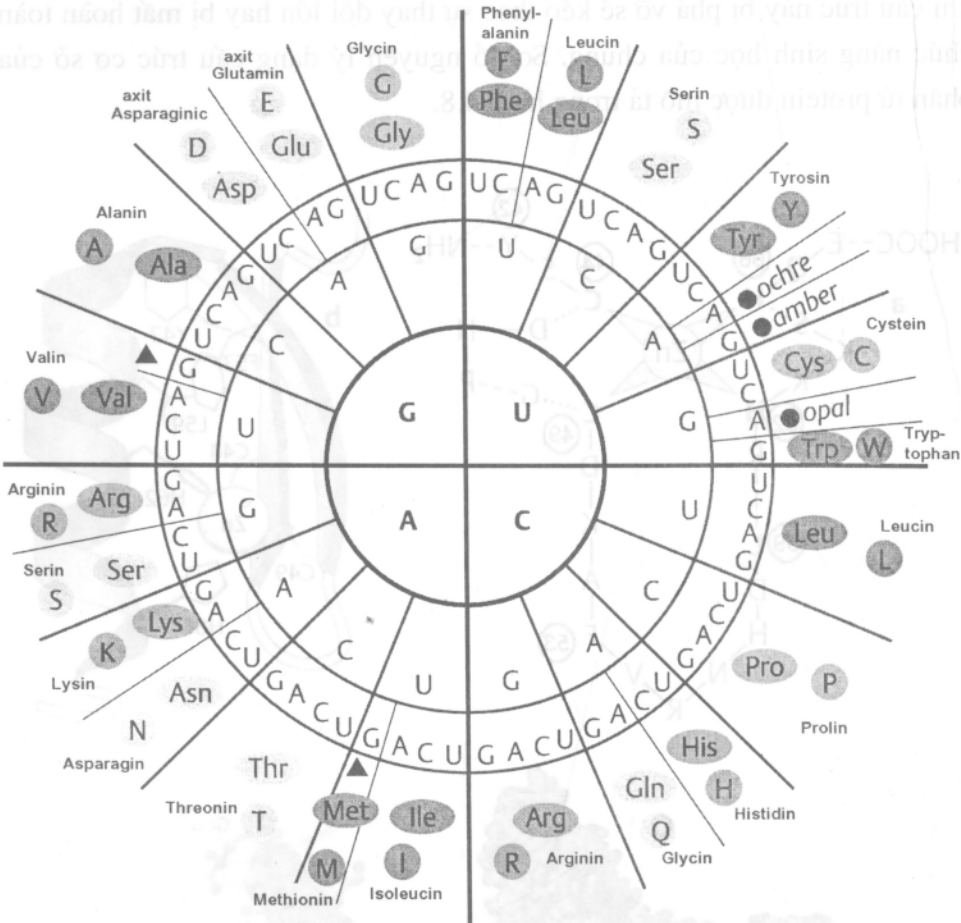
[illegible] cấu trúc này bị phá vỡ sẽ kéo theo thay đổi lớn hay bị mất hoàn toàn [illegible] năng sinh học của chúng. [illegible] nguyên lý đúng cấu trúc cơ sở của phân tử protein được giới thiệu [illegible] 8.

Phenylalanin
F
Phe
Leucin
L
Leu
Serin
S
Ser
Tyrosin
Y
Tyr
ochre
amber
Cystein
Cys
C
opal
Trp
W
Tryptophan
Leu
Leucin
L
Pro
P
Prolin
His
H
Histidin
Gln
Q
Glycin
Arg
R
Arginin
Ile
I
Isoleucin
Met
M
Methionin
Thr
T
Threonin
Asn
N
Asparagin
Lys
K
Lysin
Ser
S
Serin
Arg
R
Arginin
Val
V
Valin
Ala
A
Alanin
Asp
D
axit Asparaginic
Glu
E
axit Glutamin
Gly
G
Glycin

G
U
A
C

G U C A G U C A G U C A G U C A G U C A G U C A G U C A G U C A G U C A G U C A G U C A G U C A